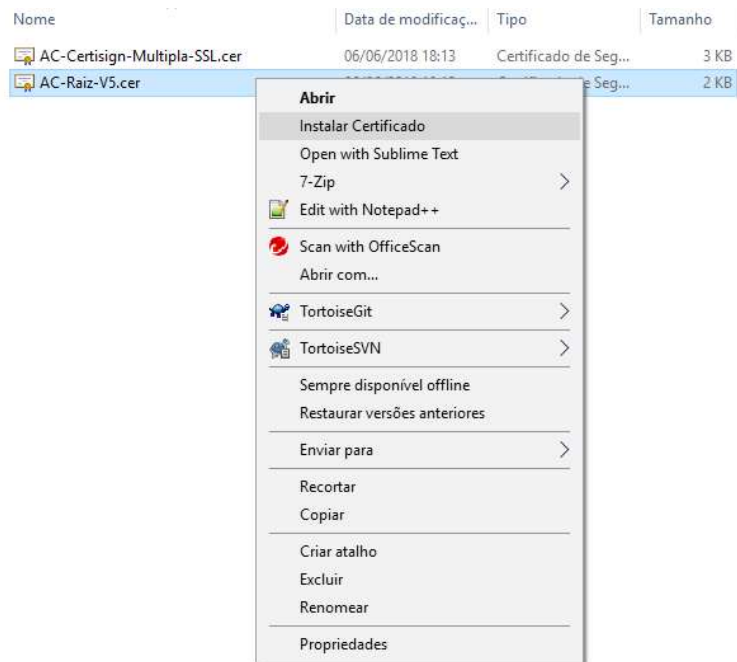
| Nome | Data de modificaç... | Tipo | Tamanho |
|---|---|---|---|
| AC-Certisign-Multipla-SSL.cer | 06/06/2018 18:13 | Certificado de Seg... | 3 KB |
| AC-Raiz-V5.cer | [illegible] | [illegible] Seg... | 2 KB |

Abrir
Instalar Certificado
Open with Sublime Text
7-Zip
Edit with Notepad++
Scan with OfficeScan
Abrir com...
TortoiseGit
TortoiseSVN
Sempre disponível offline
Restaurar versões anteriores
Enviar para
Recortar
Copiar
Criar atalho
Excluir
Renomear
Propriedades